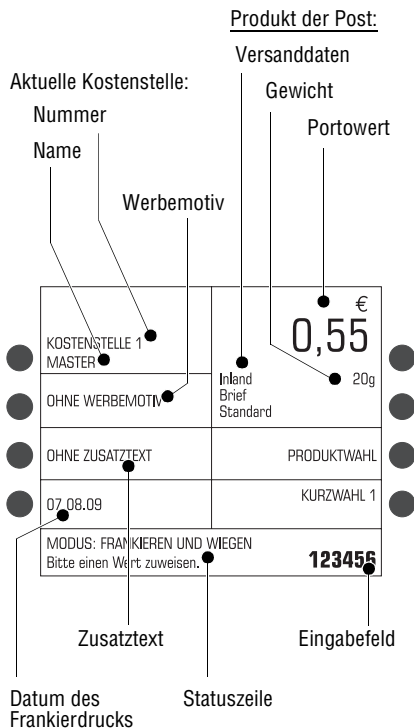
Produkt der Post:

Versanddaten

Aktuelle Kostenstelle:

Gewicht

Nummer

Portowert

Name

Werbemotiv

KOSTENSTELLE 1
MASTER

€
0,55

Inland
Brief
Standard

20g

OHNE WERBEMOTIV

OHNE ZUSATZTEXT

PRODUKTWAHL

KURZWAHL 1

07.08.09

MODUS: FRANKIEREN UND WIEGEN
Bitte einen Wert zuweisen.

123456

Zusatztext

Eingabefeld

Datum des Frankierdrucks

Statuszeile